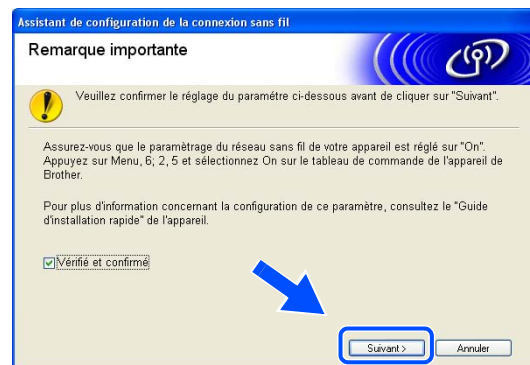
Assistant de configuration de la connexion sans fil

Remarque importante

Veuillez confirmer le réglage du paramètre ci-dessous avant de cliquer sur "Suivant".

Assurez-vous que le paramètrage du réseau sans fil de votre appareil est réglé sur "On". Appuyez sur Menu, 6, 2, 5 et sélectionnez On sur le tableau de commande de l'appareil de Brother.

Pour plus d'information concernant la configuration de ce paramètre, consultez le "Guide d'installation rapide" de l'appareil.

Vérifié et confirmé

Suivant >
Annuler